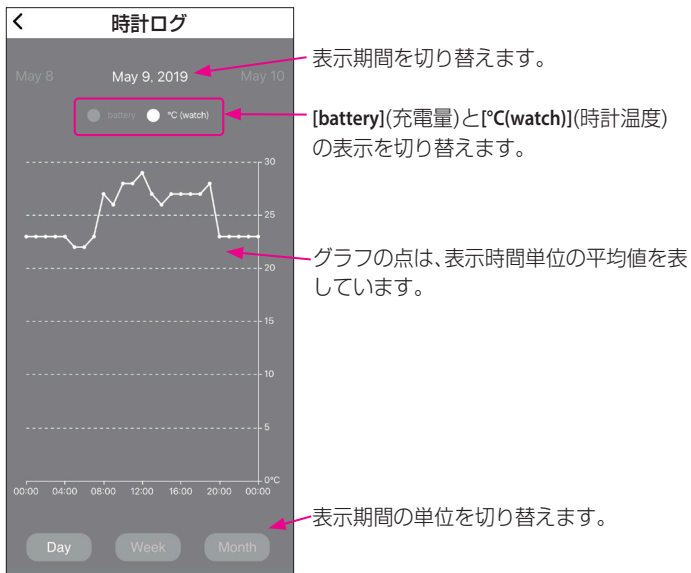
<
時計ログ

May 8
May 9, 2019
May 10

battery
°C (watch)

30
25
20
15
10
5
0°C

00:00 04:00 08:00 12:00 16:00 20:00 00:00

Day
Week
Month

表示期間を切り替えます。

[battery](充電量)と[°C(watch)](時計温度)の表示を切り替えます。

グラフの点は、表示時間単位の平均値を表しています。

表示期間の単位を切り替えます。